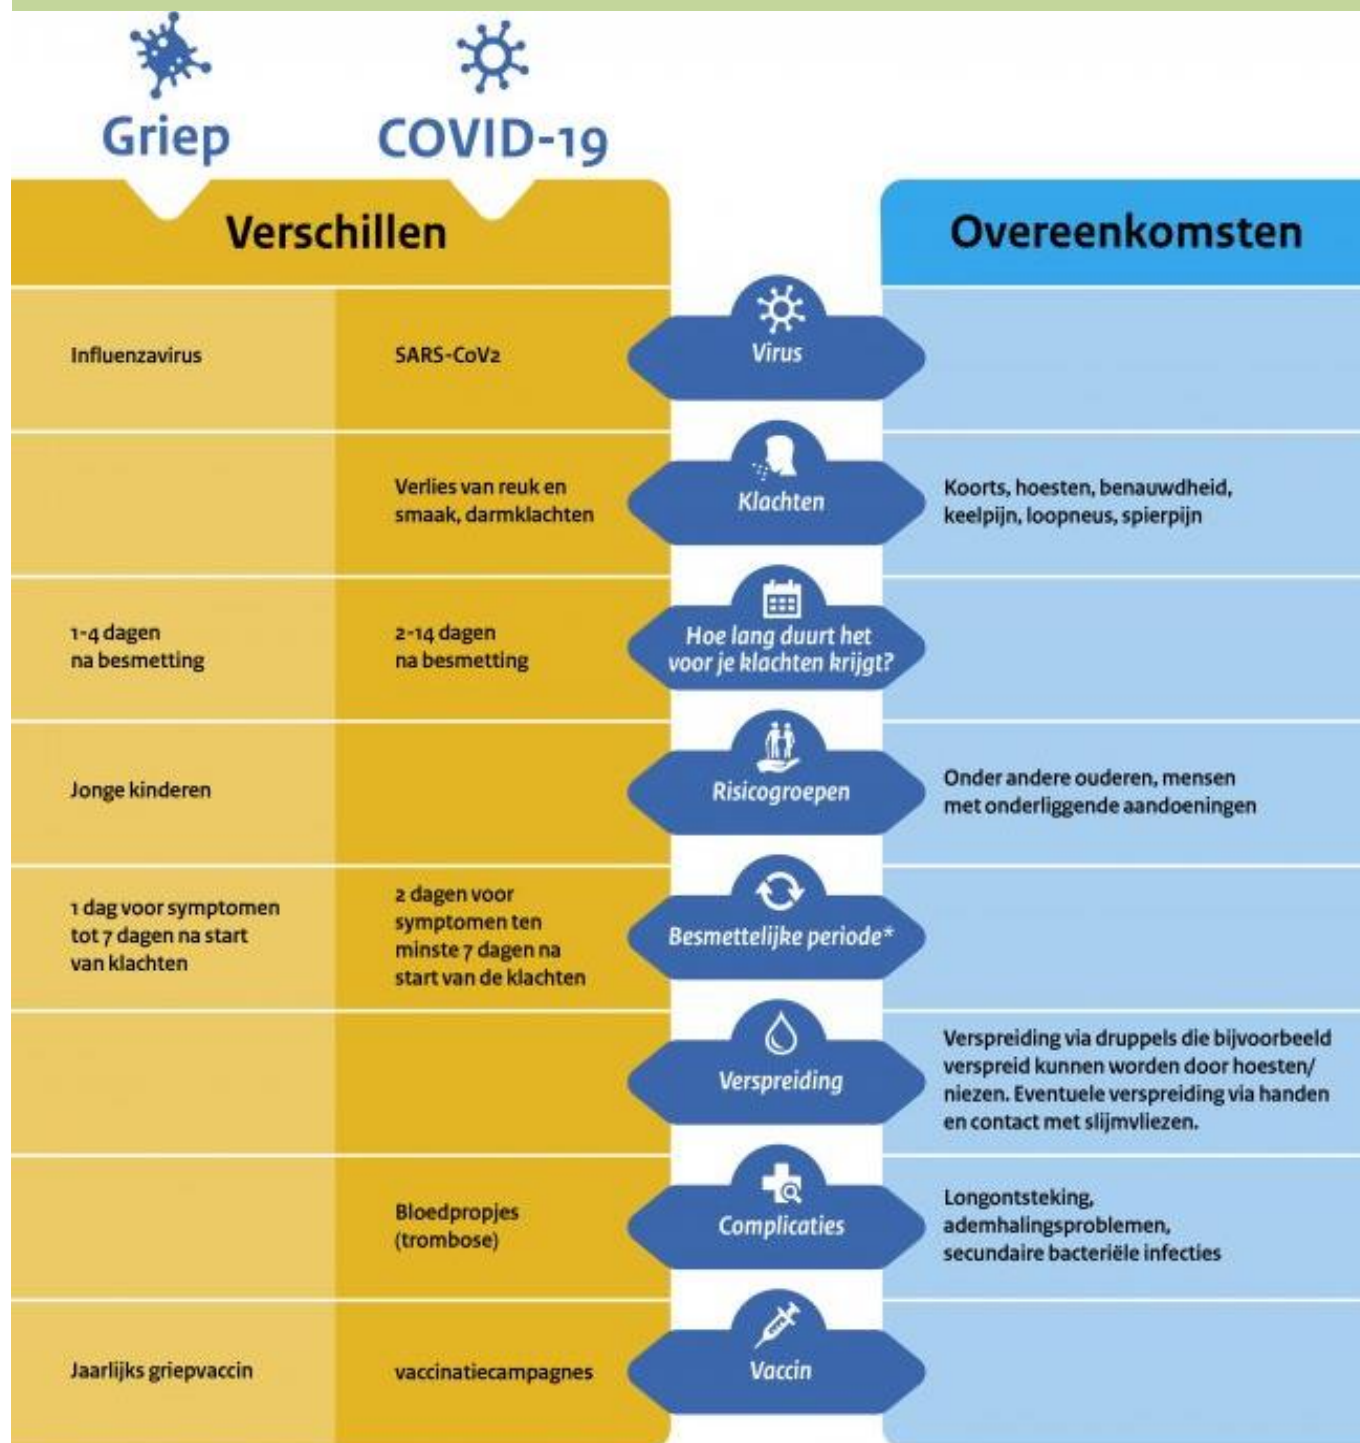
Griep

COVID-19

Verschillen

Overeenkomsten

| Griep | COVID-19 | | Overeenkomsten |
|---|---|---|---|
| Influenzavirus | SARS-CoV2 | Virus | |
| | Verlies van reuk en smaak, darmklachten | Klachten | Koorts, hoesten, benauwdheid, keelpijn, loopneus, spierpijn |
| 1-4 dagen na besmetting | 2-14 dagen na besmetting | Hoe lang duurt het voor je klachten krijgt? | |
| Jonge kinderen | | Risicogroepen | Onder andere ouderen, mensen met onderliggende aandoeningen |
| 1 dag voor symptomen tot 7 dagen na start van klachten | 2 dagen voor symptomen ten minste 7 dagen na start van de klachten | Besmettelijke periode* | |
| | | Verspreiding | Verspreiding via druppels die bijvoorbeeld verspreid kunnen worden door hoesten/niezen. Eventuele verspreiding via handen en contact met slijmvliezen. |
| | Bloedpropjes (trombose) | Complicaties | Longontsteking, ademhalingsproblemen, secundaire bacteriële infecties |
| Jaarlijks griepvaccin | vaccinatiecampagnes | Vaccin | |